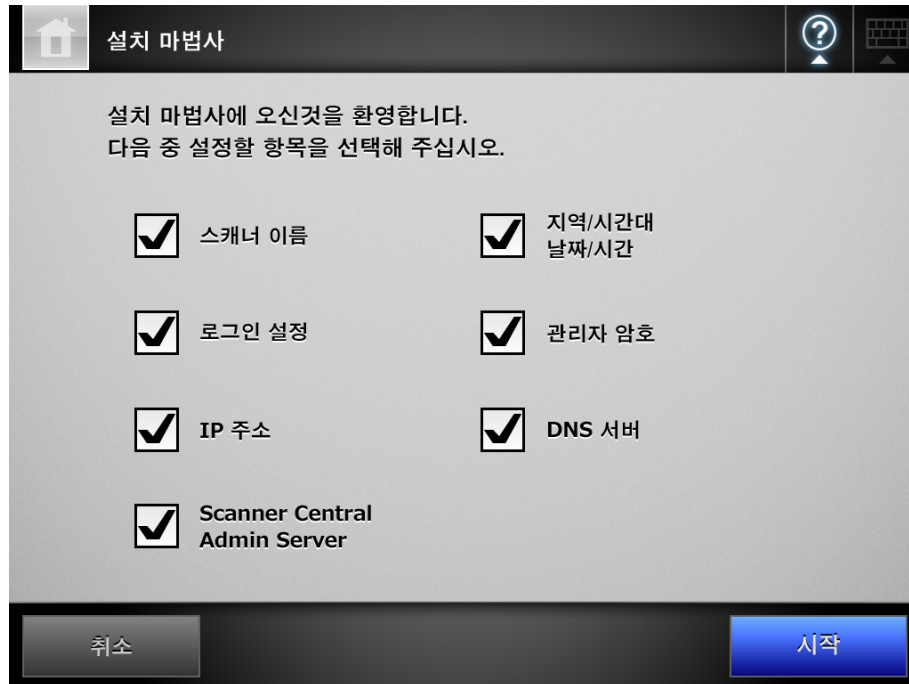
설치 마법사

설치 마법사에 오신것을 환영합니다.
다음 중 설정할 항목을 선택해 주십시오.

스캐너 이름

지역/시간대
날짜/시간

로그인 설정

관리자 암호

IP 주소

DNS 서버

Scanner Central Admin Server

취소

시작